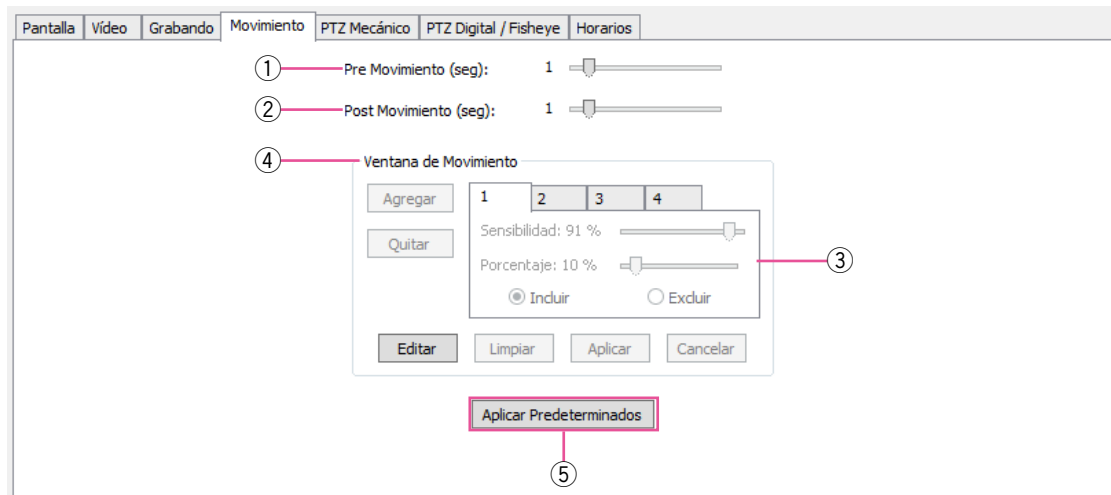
Pantalla | Vídeo | Grabando | Movimiento | PTZ Mecánico | PTZ Digital / Fisheye | Horarios

① Pre Movimiento (seg): 1

② Post Movimiento (seg): 1

④ Ventana de Movimiento

Agregar

Quitar

1 | 2 | 3 | 4

Sensibilidad: 91 %

Porcentaje: 10 %

Incluir

Excluir

③

Editar | Limpiar | Aplicar | Cancelar

Aplicar Predeterminados

⑤